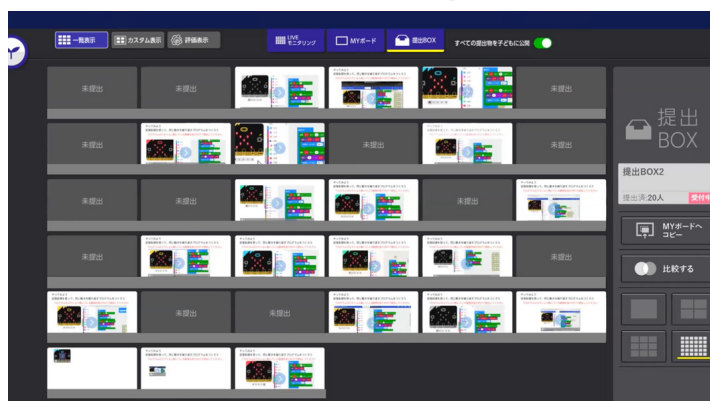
一覧表示 カスタム表示 評価表示

LIVE モニタリング MYボード 提出BOX すべての提出物を子どもに公開

未提出 未提出 未提出

未提出

未提出 未提出

未提出 未提出 未提出

未提出 未提出

提出 BOX

提出BOX2

提出済:20人 受付中

MYボードへコピー

比較する